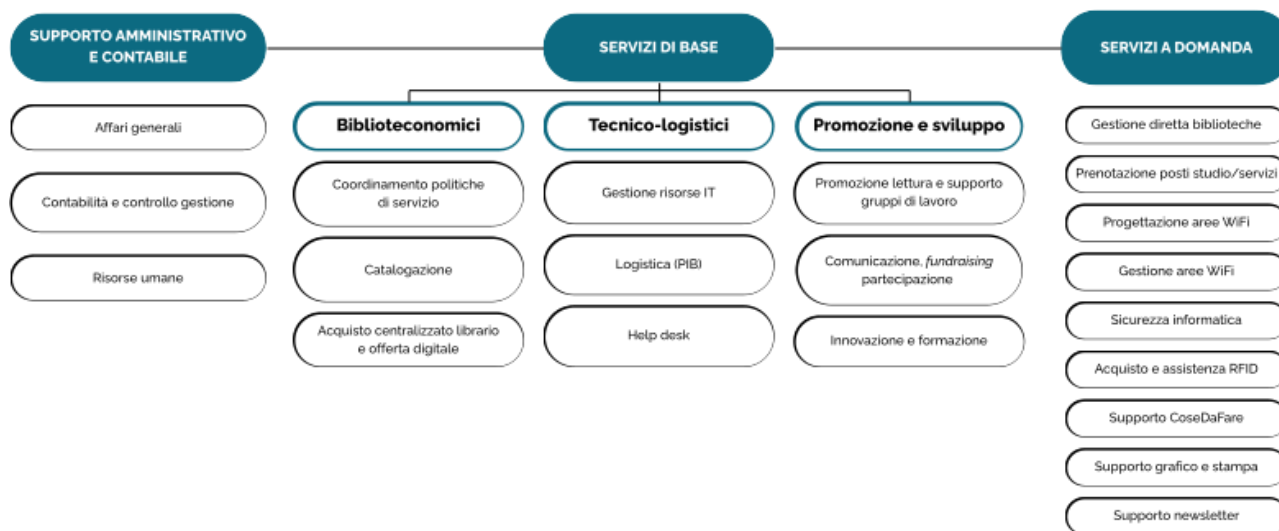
SUPPORTO AMMINISTRATIVO E CONTABILE

Affari generali

Contabilità e controllo gestione

Risorse umane

SERVIZI DI BASE

Biblioteconomici

Coordinamento politiche di servizio

Catalogazione

Acquisto centralizzato librario e offerta digitale

Tecnico-logistici

Gestione risorse IT

Logistica (PIB)

Help desk

Promozione e sviluppo

Promozione lettura e supporto gruppi di lavoro

Comunicazione, *fundraising* partecipazione

Innovazione e formazione

SERVIZI A DOMANDA

Gestione diretta biblioteche

Prenotazione posti studio/servizi

Progettazione aree WiFi

Gestione aree WiFi

Sicurezza informatica

Acquisto e assistenza RFID

Supporto CoseDaFare

Supporto grafico e stampa

Supporto newsletter